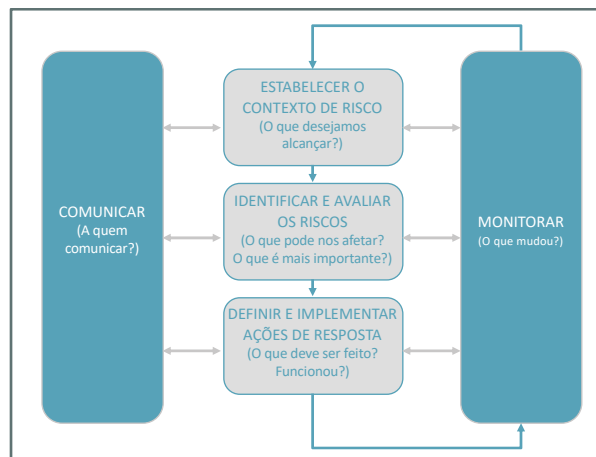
COMUNICAR
(A quem comunicar?)

ESTABELECER O CONTEXTO DE RISCO
(O que desejamos alcançar?)

IDENTIFICAR E AVALIAR OS RISCOS
(O que pode nos afetar? O que é mais importante?)

DEFINIR E IMPLEMENTAR AÇÕES DE RESPOSTA
(O que deve ser feito? Funcionou?)

MONITORAR
(O que mudou?)